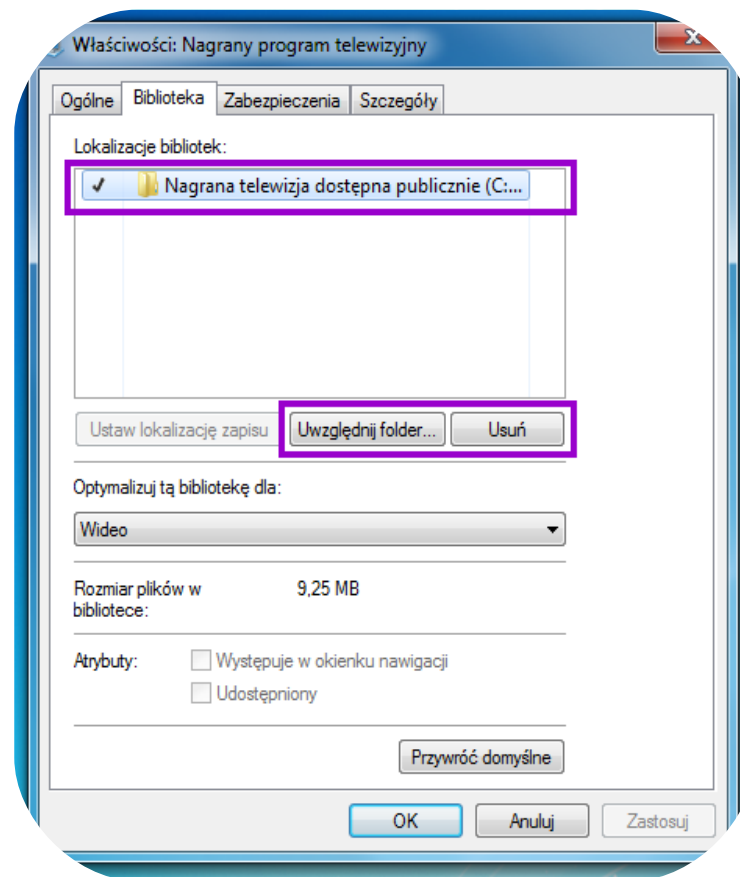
Właściwości: Nagrany program telewizyjny

Ogólne | Biblioteka | Zabezpieczenia | Szczegóły

Lokalizacje bibliotek:

✓ Nagrana telewizja dostępna publicznie (C:...

Ustaw lokalizację zapisu | Uwzględnij folder... | Usuń

Optymalizuj tą bibliotekę dla:

Wideo

Rozmiar plików w bibliotece: 9,25 MB

Atrybuty: Występuje w okienku nawigacji

Udostępniony

Przywróć domyślne

OK | Anuluj | Zastosuj